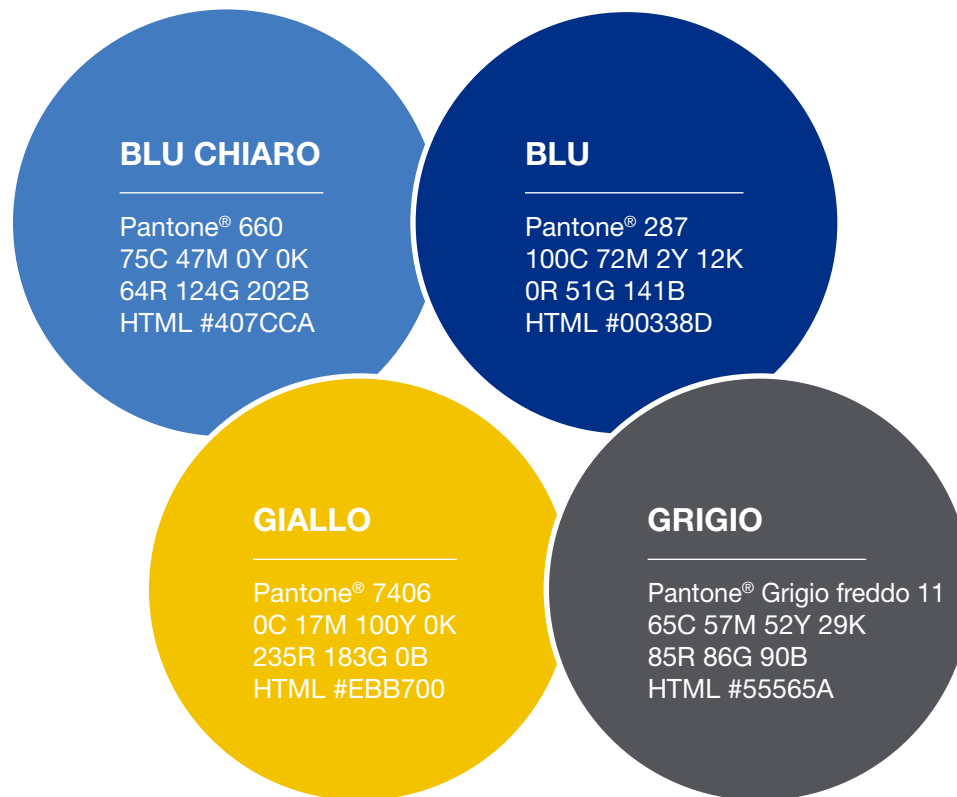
BLU CHIARO

Pantone® 660
75C 47M 0Y 0K
64R 124G 202B
HTML #407CCA

BLU

Pantone® 287
100C 72M 2Y 12K
0R 51G 141B
HTML #00338D

GIALLO

Pantone® 7406
0C 17M 100Y 0K
235R 183G 0B
HTML #EBB700

GRIGIO

Pantone® Grigio freddo 11
65C 57M 52Y 29K
85R 86G 90B
HTML #55565A